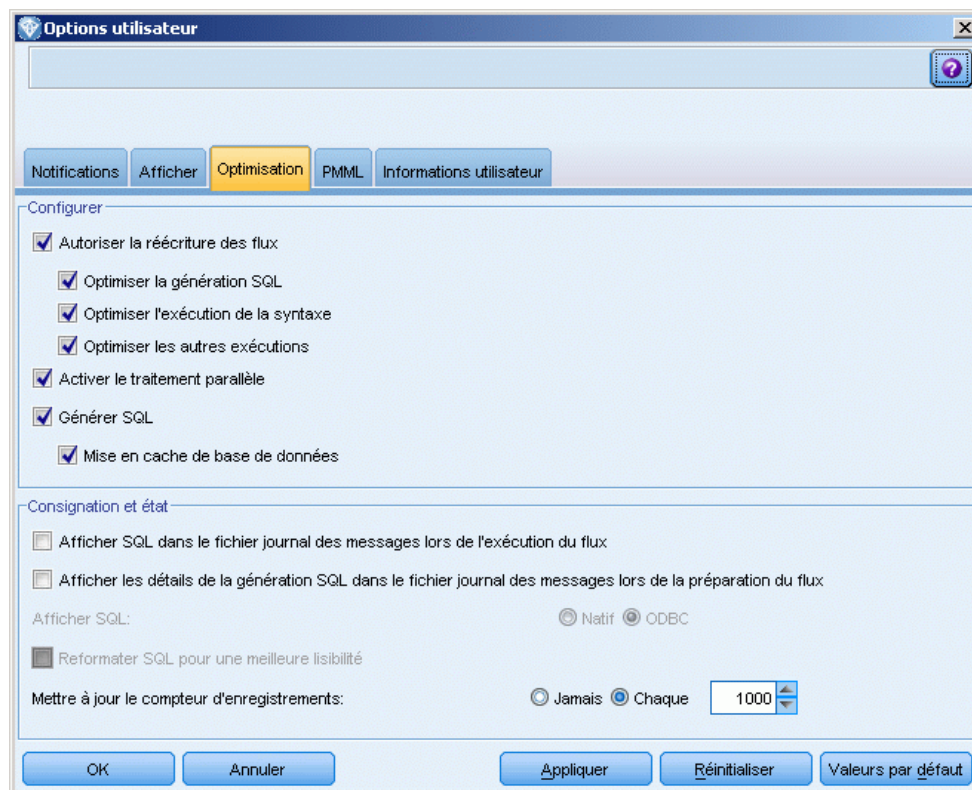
Options utilisateur

Notifications | Afficher | Optimisation | PMML | Informations utilisateur

Configurer

Autoriser la réécriture des flux

Optimiser la génération SQL

Optimiser l'exécution de la syntaxe

Optimiser les autres exécutions

Activer le traitement parallèle

Générer SQL

Mise en cache de base de données

Consignation et état

Afficher SQL dans le fichier journal des messages lors de l'exécution du flux

Afficher les détails de la génération SQL dans le fichier journal des messages lors de la préparation du flux

Afficher SQL: Natif ODBC

Reformater SQL pour une meilleure lisibilité

Mettre à jour le compteur d'enregistrements: Jamais Chaque 1000

OK Annuler Appliquer Réinitialiser Valeurs par défaut